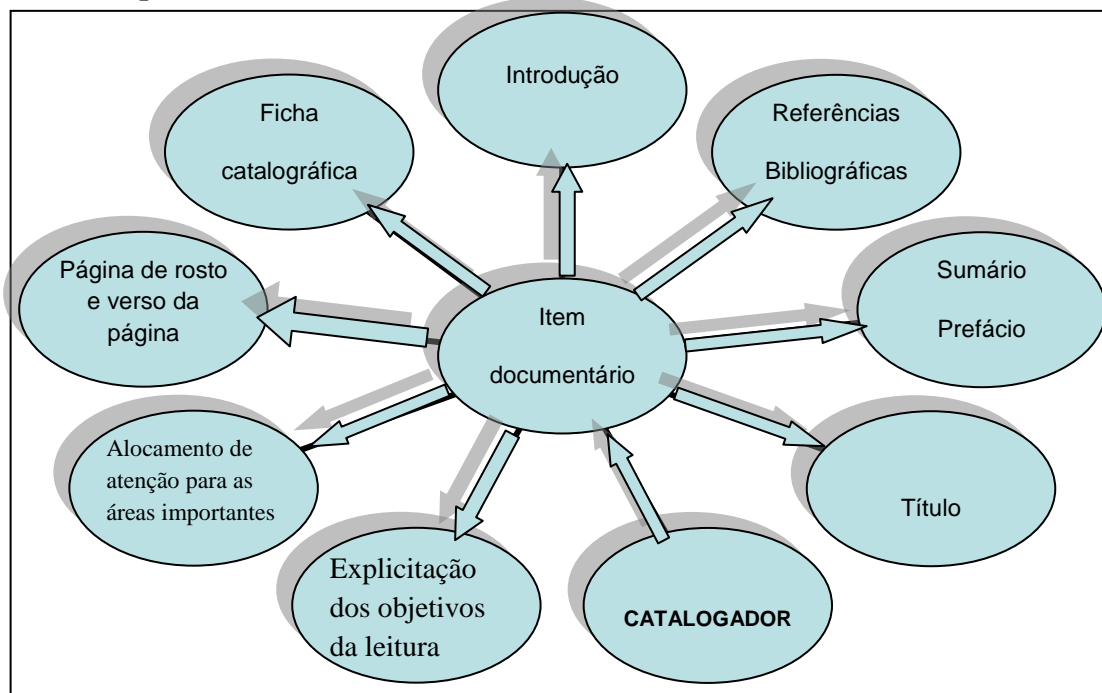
Introdução

Ficha catalográfica

Referências Bibliográficas

Página de rosto e verso da página

Item documentário

Sumário

Prefácio

Alocamento de atenção para as áreas importantes

Título

Explicitação dos objetivos da leitura

CATALOGADOR